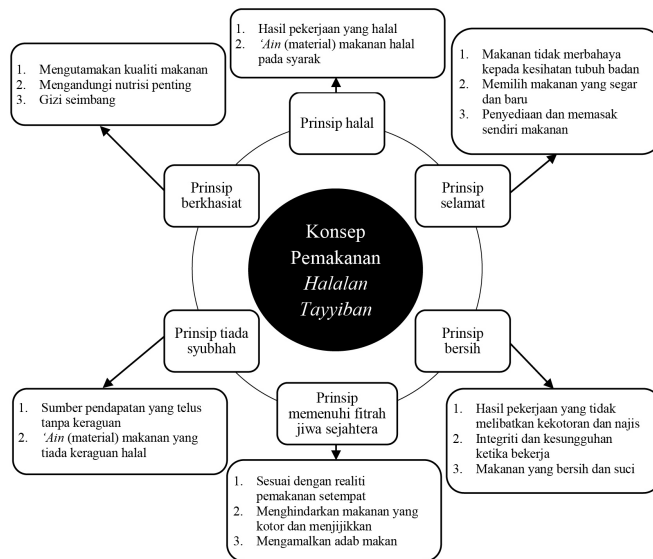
1. Hasil pekerjaan yang halal
2. *'Ain* (material) makanan halal pada syarak

1. Mengutamakan kualiti makanan
2. Mengandungi nutrisi penting
3. Gizi seimbang

1. Makanan tidak merbahaya kepada kesihatan tubuh badan
2. Memilih makanan yang segar dan baru
3. Penyediaan dan memasak sendiri makanan

Prinsip halal

Prinsip berkhasiat

Prinsip selamat

Konsep Pemakanan *Halalan Tayyiban*

Prinsip tiada syubhah

Prinsip bersih

Prinsip memenuhi fitrah jiwa sejahtera

1. Sumber pendapatan yang telus tanpa keraguan
2. *'Ain* (material) makanan yang tiada keraguan halal

1. Hasil pekerjaan yang tidak melibatkan kekotoran dan najis
2. Integriti dan kesungguhan ketika bekerja
3. Makanan yang bersih dan suci

1. Sesuai dengan realiti pemakanan setempat
2. Menghindarkan makanan yang kotor dan menjijikkan
3. Mengamalkan adab makan